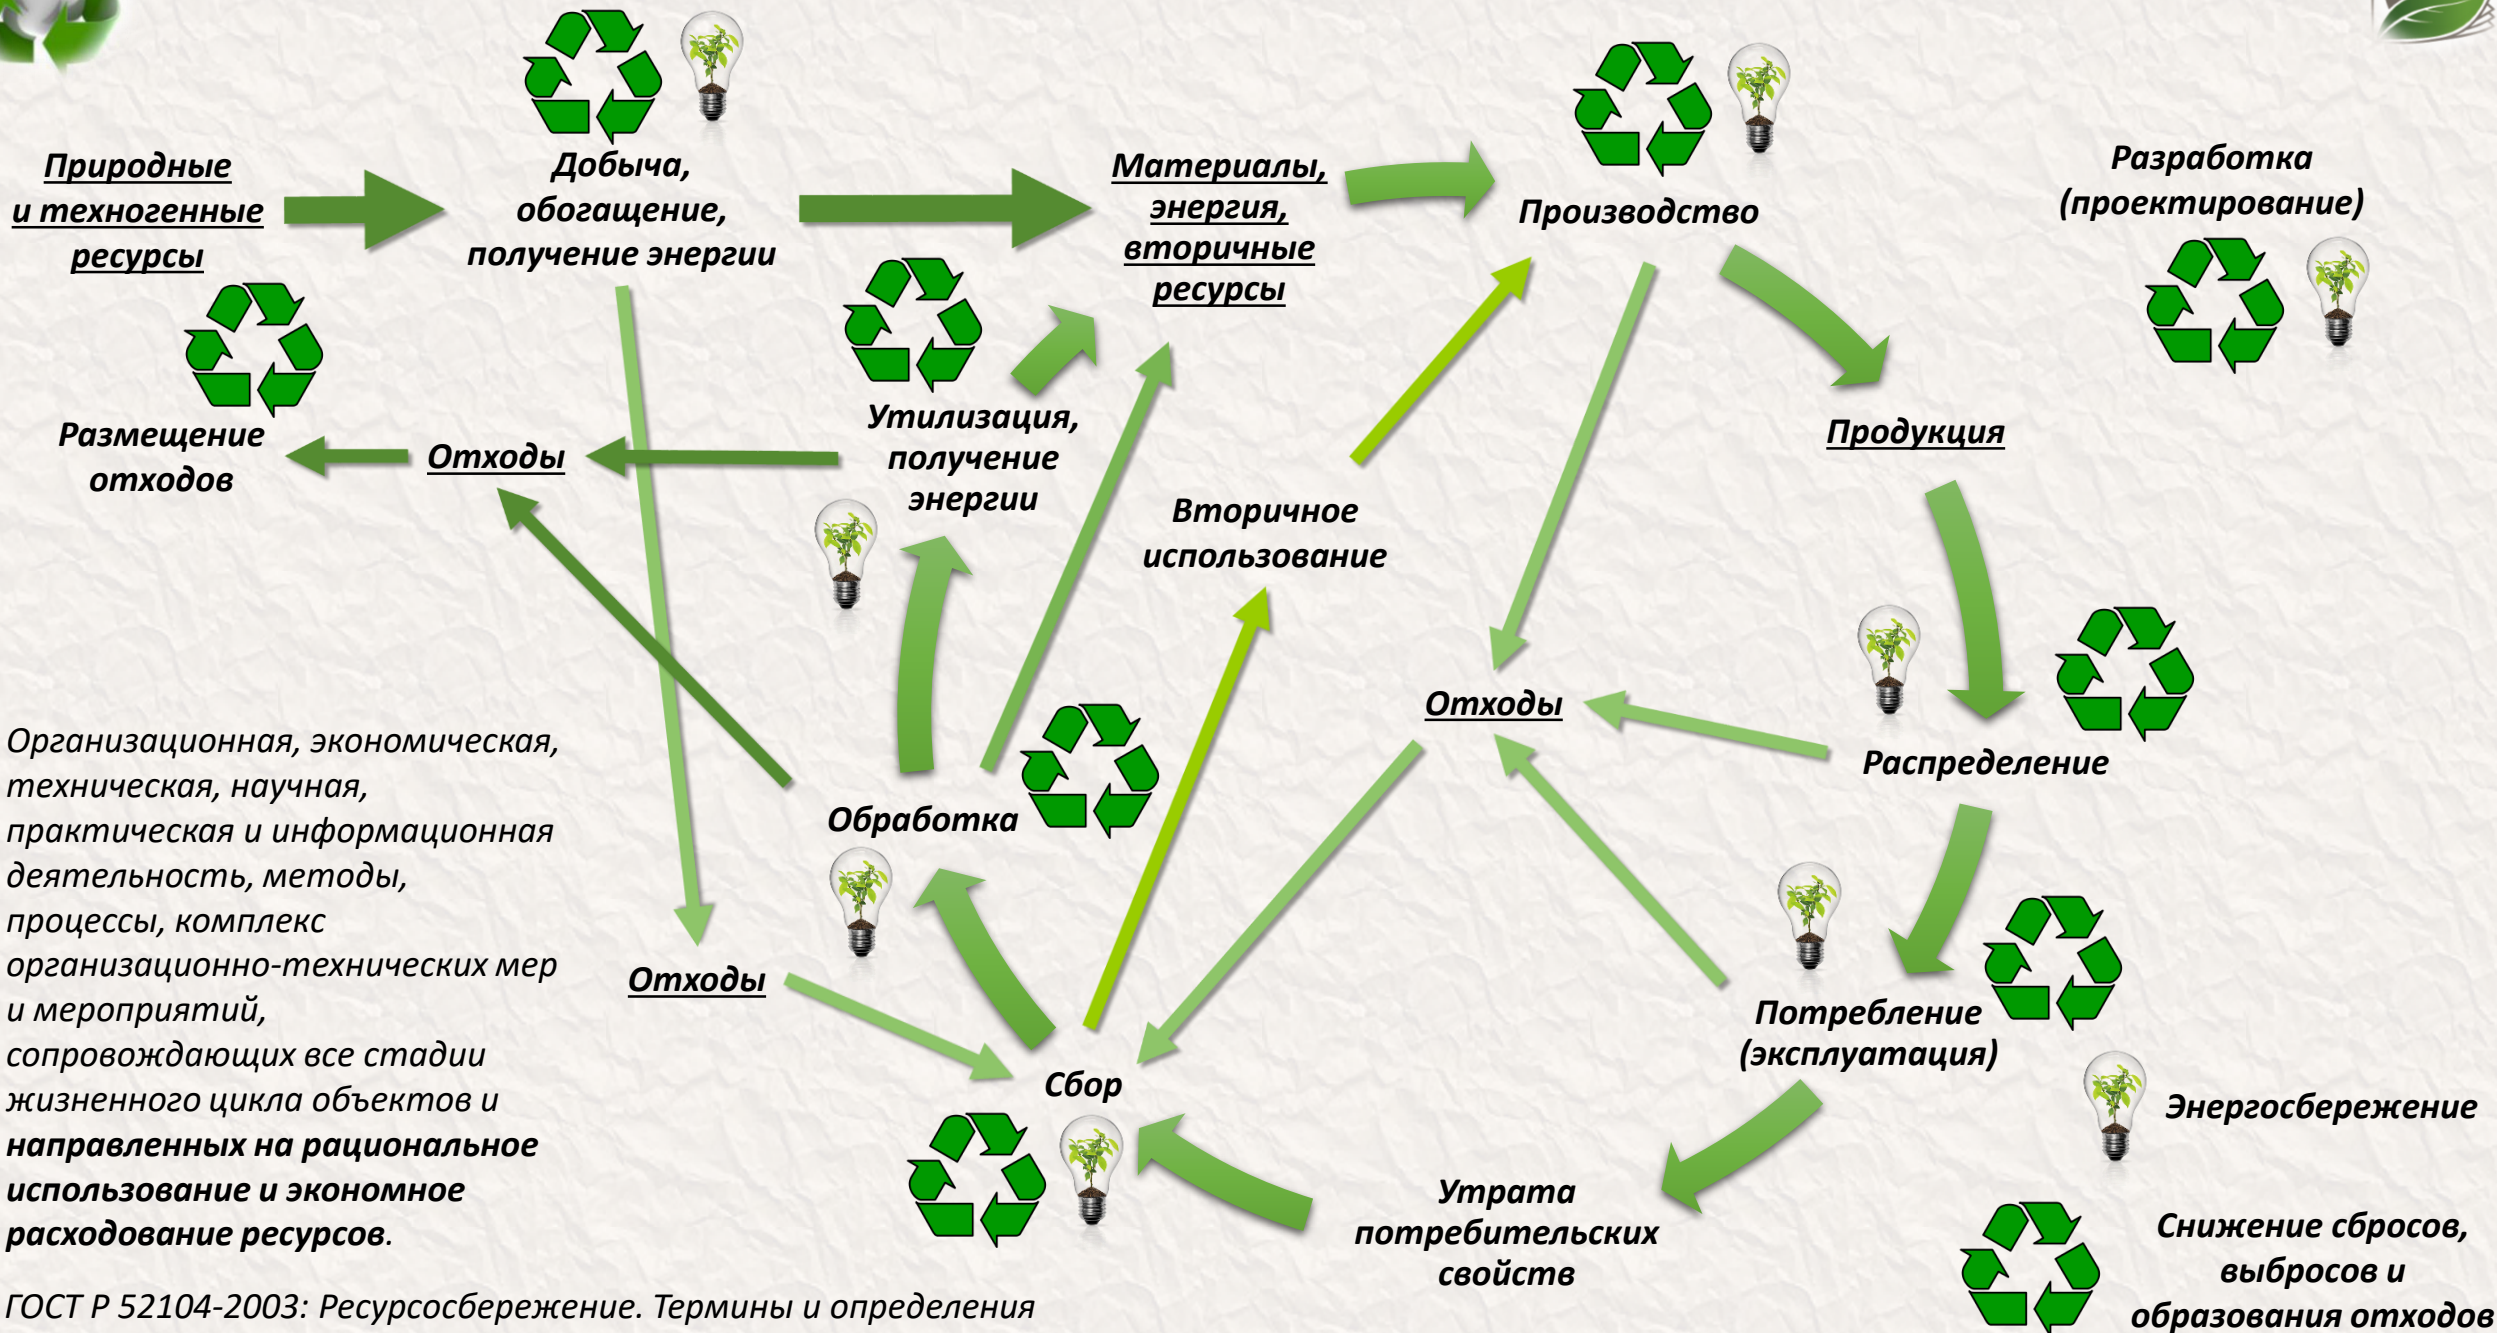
Природные и техногенные ресурсы

Добыча, обогащение, получение энергии

Материалы, энергия, вторичные ресурсы

Производство

Разработка (проектирование)

Размещение отходов

Отходы

Утилизация, получение энергии

Продукция

Вторичное использование

Отходы

Распределение

Обработка

Отходы

Сбор

Потребление (эксплуатация)

Энергосбережение

Утрата потребительских свойств

Снижение сбросов, выбросов и образования отходов

Организационная, экономическая, техническая, научная, практическая и информационная деятельность, методы, процессы, комплекс организационно-технических мер и мероприятий, сопровождающих все стадии жизненного цикла объектов и **направленных на рациональное использование и экономное расходование ресурсов**.

ГОСТ Р 52104-2003: Ресурсосбережение. Термины и определения